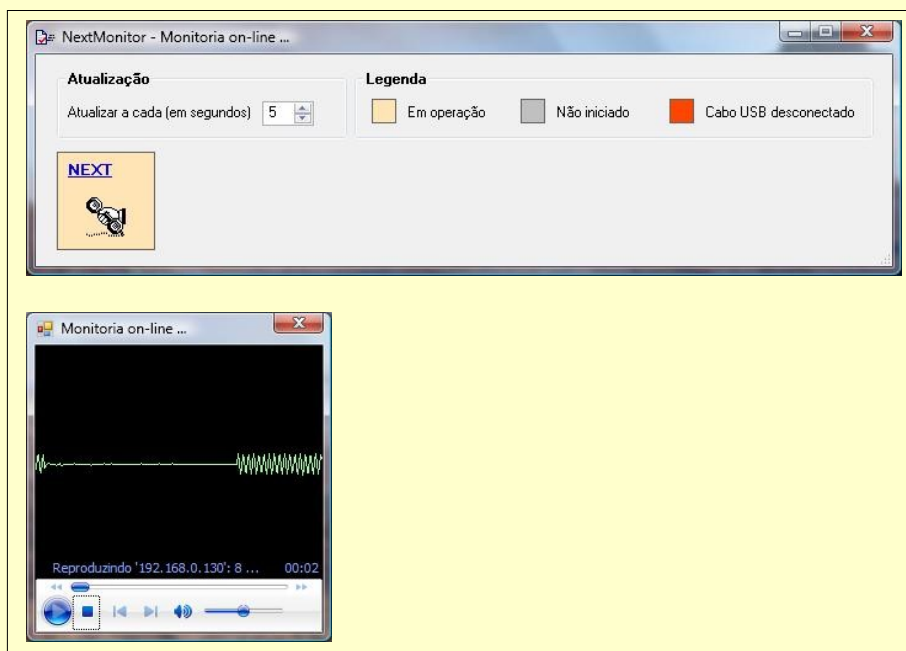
NextMonitor - Monitoria on-line ...

Atualização

Atualizar a cada (em segundos) 5

Legenda

Em operação

Não iniciado

Cabo USB desconectado

NEXT

Monitoria on-line ...

Reproduzindo '192.168.0.130': 8 ... 00:02